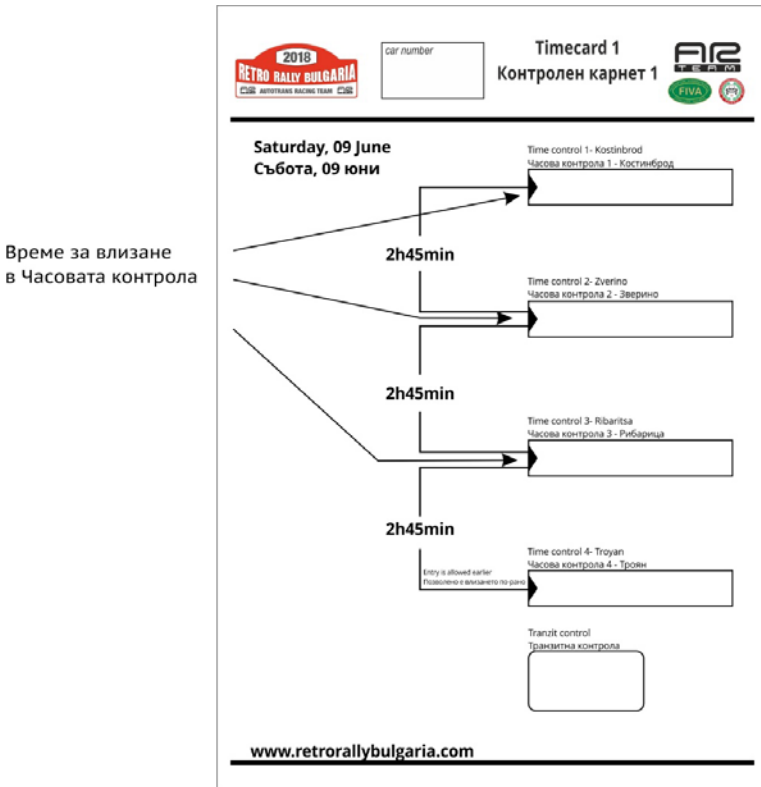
Време за влизане в Часовата контрола

2018
RETRO RALLY BULGARIA
AUTOTRANS RACING TEAM

car number

Timecard 1
Контролен карнет 1

AR TEAM
FIVA

Saturday, 09 June
Събота, 09 юни

Time control 1- Kostinbrod
Часова контрола 1 - Костинброд

2h45min

Time control 2- Zverino
Часова контрола 2 - Зверино

2h45min

Time control 3- Ribaritsa
Часова контрола 3 - Рибарица

2h45min

Entry is allowed earlier
Позволено е влизането по-рано

Time control 4- Troyan
Часова контрола 4 - Троян

Tranzit control
Транзитна контрола

www.retrorallybulgaria.com